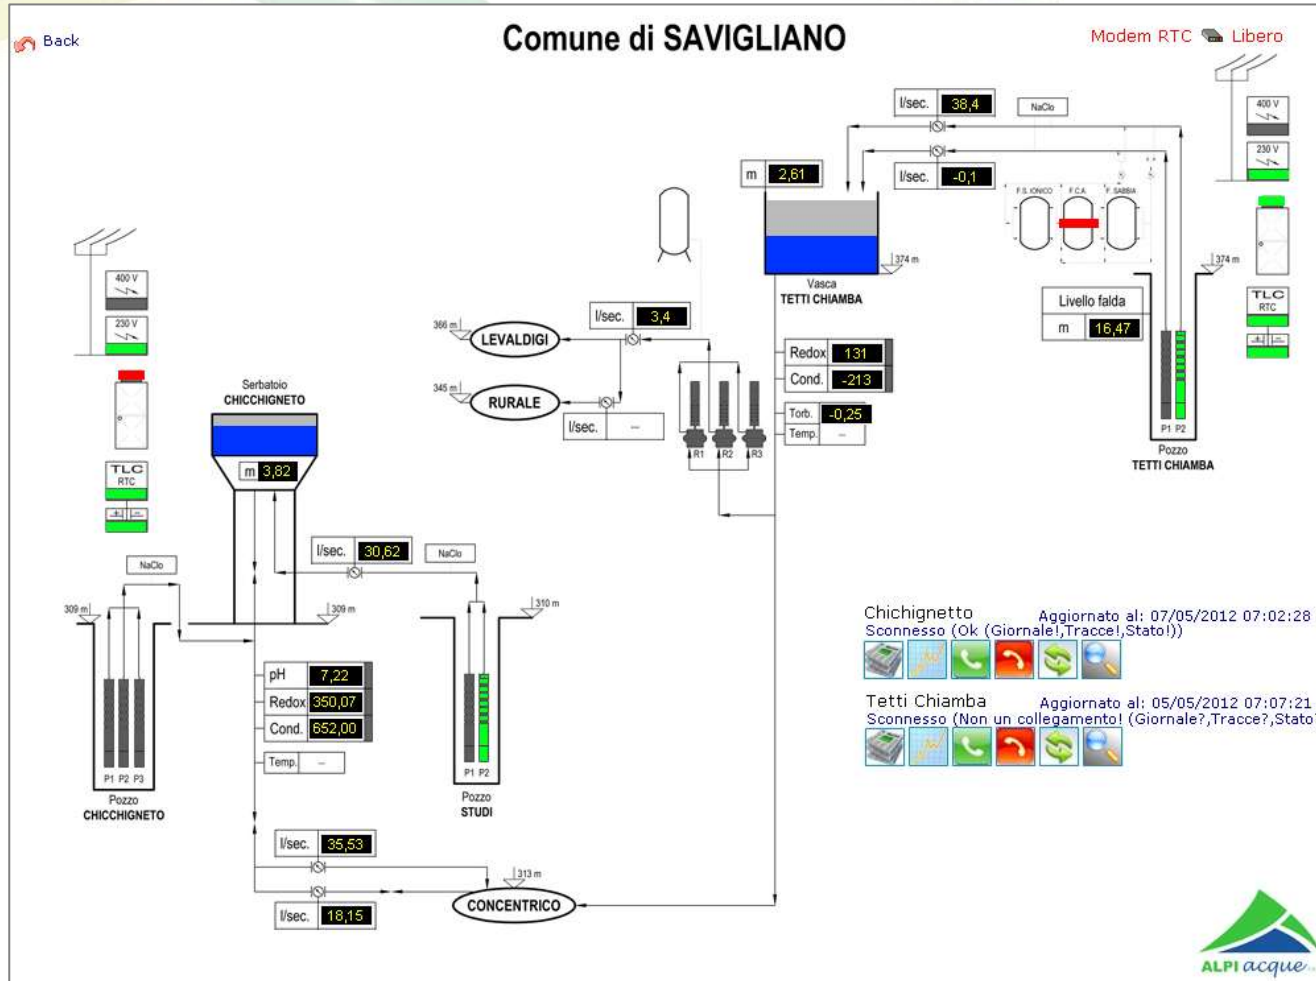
Back

Comune di SAVIGLIANO

Modem RTC Libero

l/sec. 38,4

NaClo

m 2,61

l/sec. -0,1

F.S. IONICO F.C.A. F. SABBIA

400 V

230 V

374 m

Vasca
TETTI CHIAMBA

374 m

Livello falda
m 16,47

TLC
RTC

400 V

230 V

366 m LEVALDIGI

l/sec. 3,4

345 m RURALE

l/sec. --

Redox 131
Cond. -213

Torb. -0,25
Temp. --

R1 R2 R3

P1 P2
Pozzo
TETTI CHIAMBA

TLC
RTC

Serbatoio
CHICCHIGNETO

m 3,82

l/sec. 30,62

NaClo

NaClo

309 m

309 m

310 m

pH 7,22
Redox 350,07
Cond. 652,00

Temp. --

P1 P2 P3
Pozzo
CHICCHIGNETO

P1 P2
Pozzo
STUDI

Chichignetto
Sconnesso (Ok (Giornale!,Tracce!,Stato!))
Aggiornato al: 07/05/2012 07:02:28

Tetti Chiamba
Sconnesso (Non un collegamento! (Giornale?,Tracce?,Stato
Aggiornato al: 05/05/2012 07:07:21

l/sec. 35,53

313 m

CONCENTRICO

l/sec. 18,15

ALPI acque